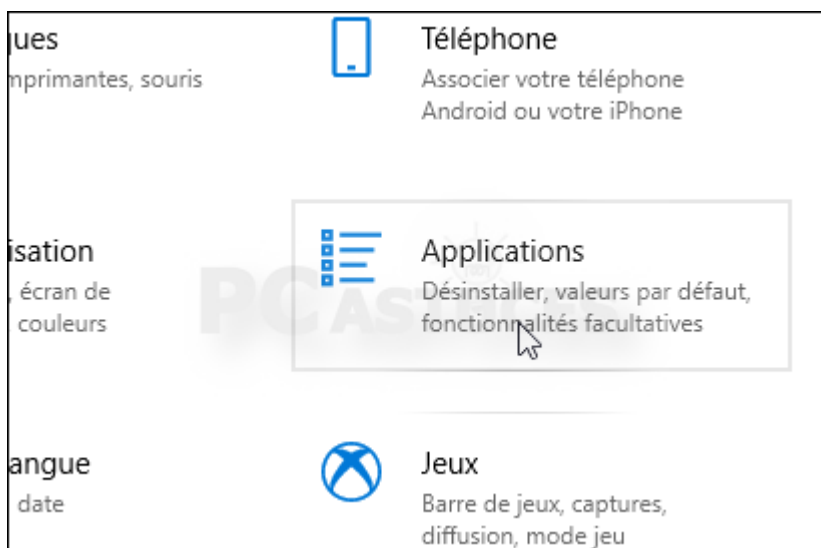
ıques
mprimantes, souris

isation
, écran de
couleurs

angue
date

Téléphone
Associer votre téléphone Android ou votre iPhone

Applications
Désinstaller, valeurs par défaut, fonctionnalités facultatives

Jeux
Barre de jeux, captures, diffusion, mode jeu

PC Astuces